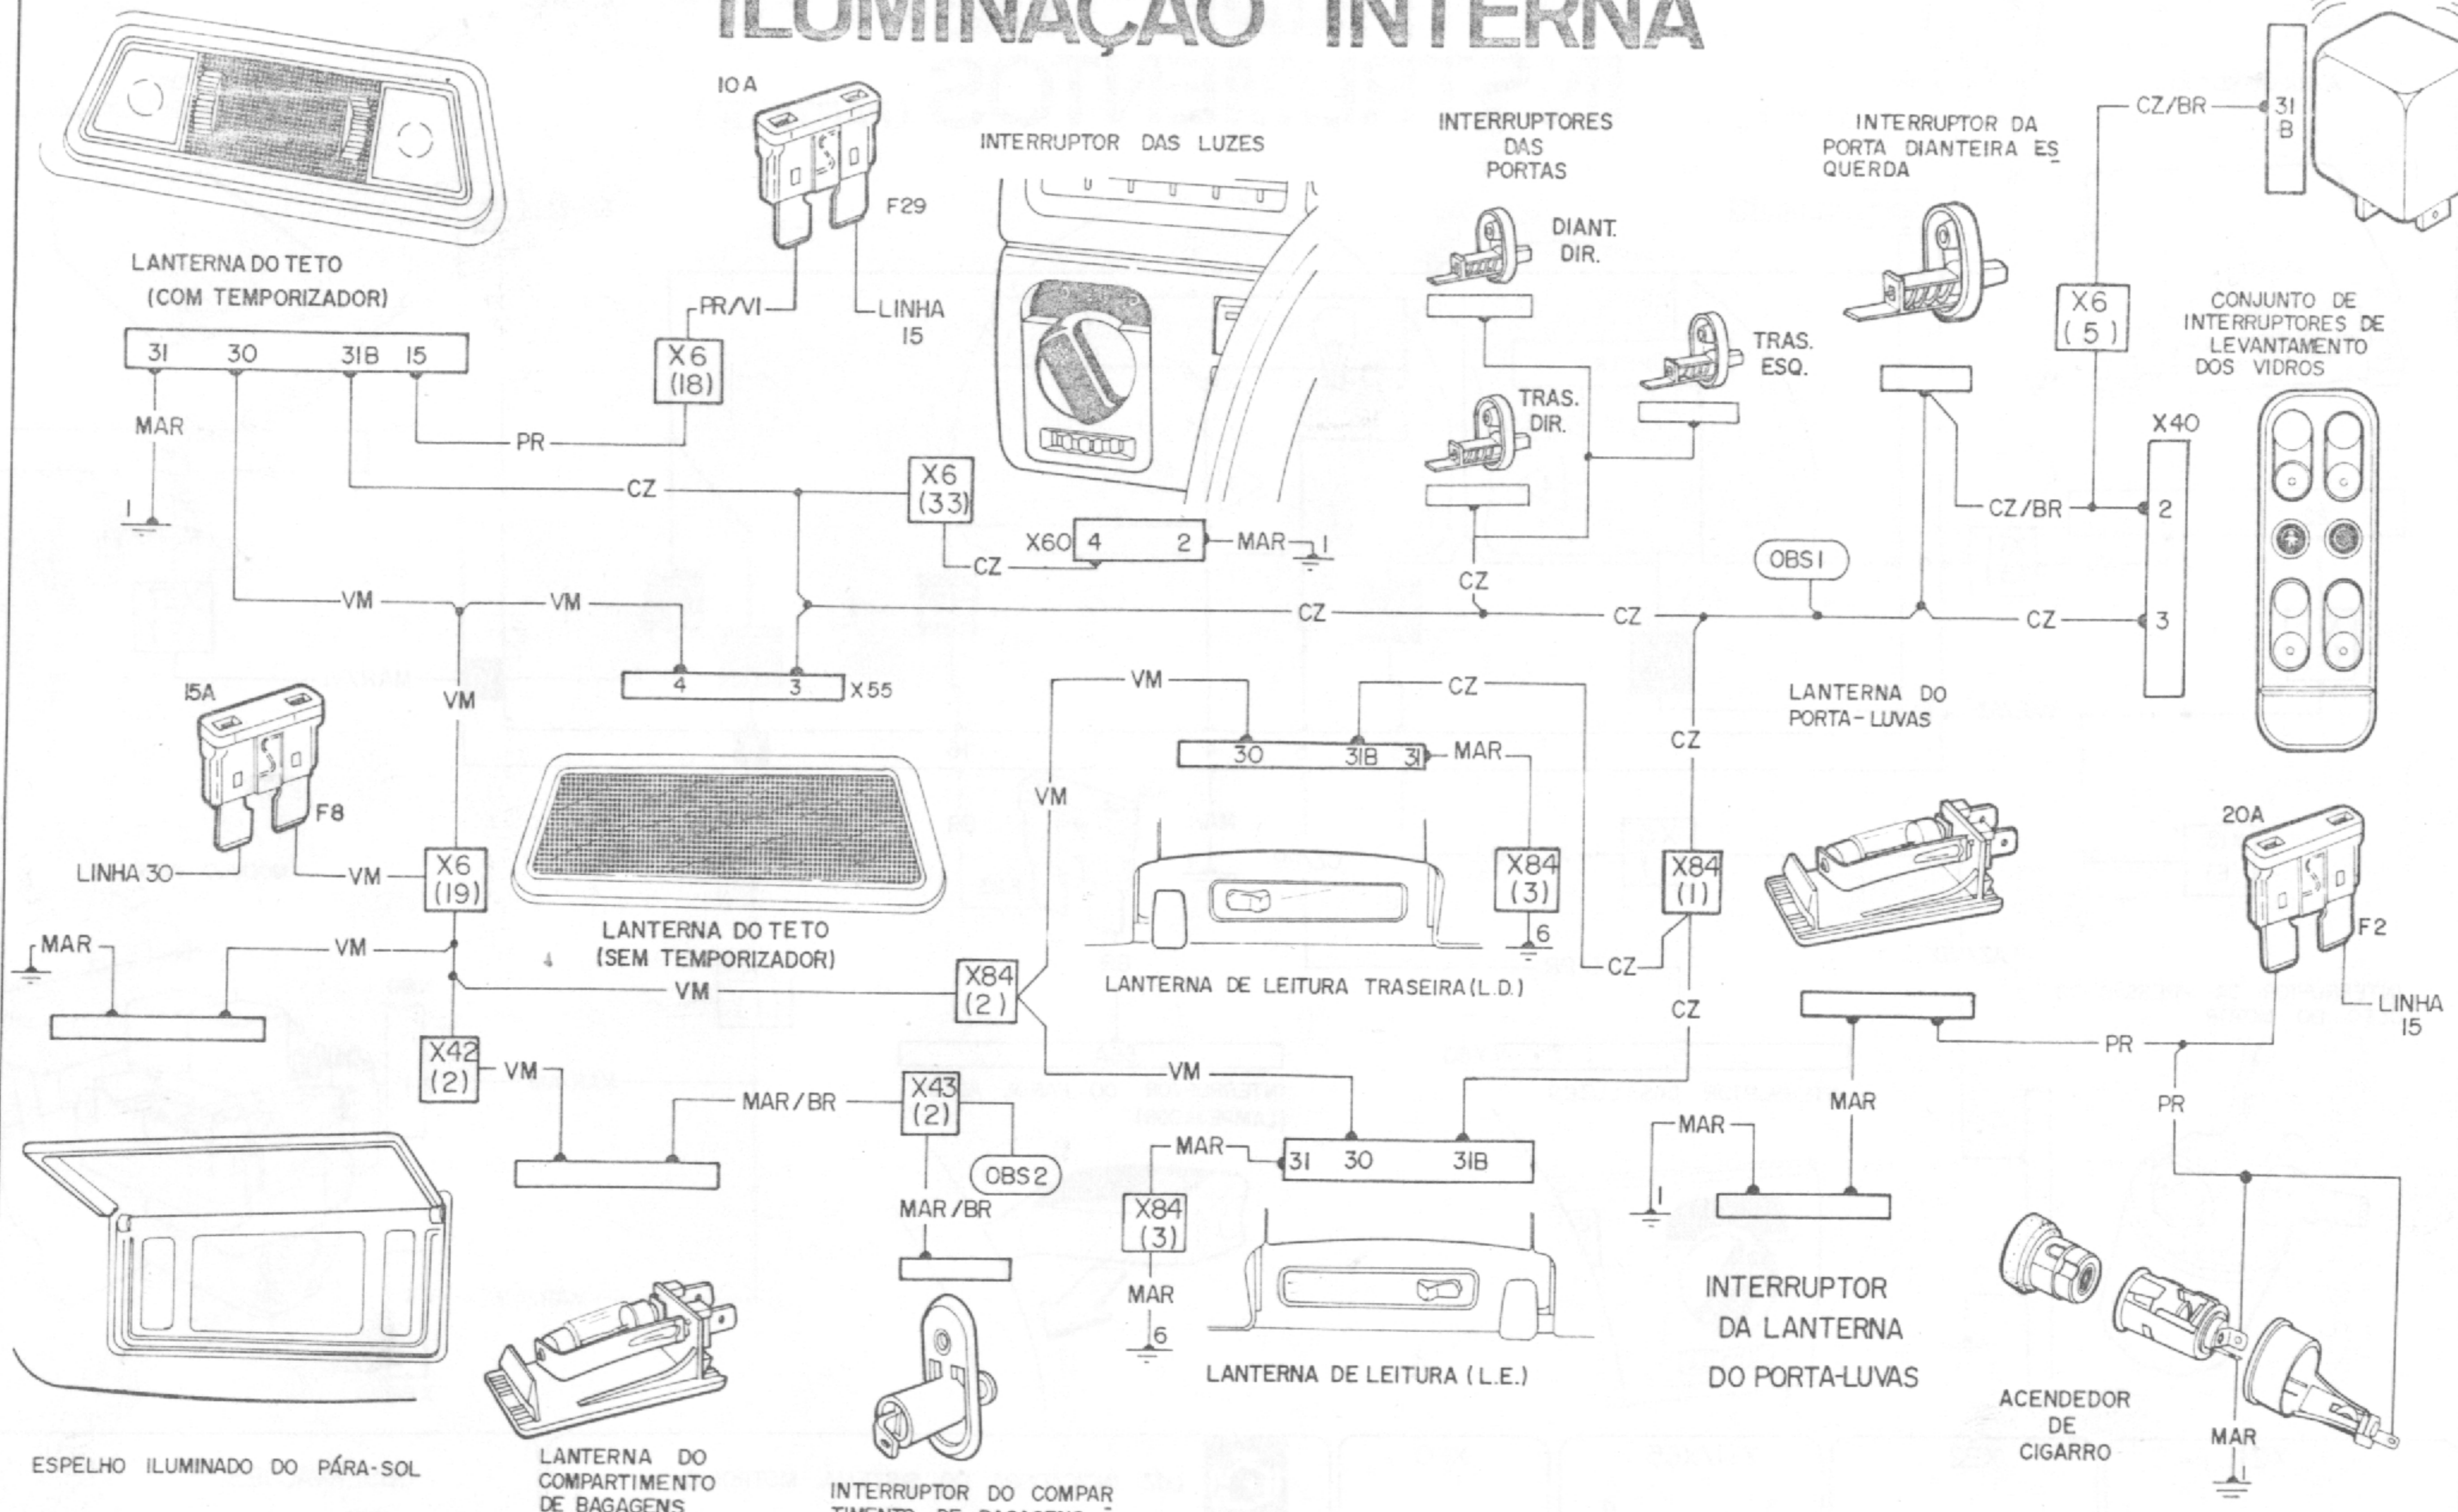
ILUMINAÇÃO INTERNA

LANTERNA DO TETO (COM TEMPORIZADOR)

31 30 31B 15

MAR

10 A

F29

PR/VI

LINHA 15

X6 (18)

PR

CZ

X6 (33)

INTERRUPTOR DAS LUZES

X60 4 2 MAR

CZ

VM

VM

4 3 X55

15A

F8

LINHA 30

VM

VM

X6 (19)

MAR

VM

VM

X42 (2)

VM

LANTERNA DO TETO (SEM TEMPORIZADOR)

X84 (2)

MAR/BR

X43 (2)

OBS 2

MAR/BR

ESPELHO ILUMINADO DO PÁRA-SOL

LANTERNA DO COMPARTIMENTO DE BAGAGENS

INTERRUPTOR DO COMPARTIMENTO DE BAGAGENS

INTERRUPTORES DAS PORTAS

DIANT. DIR.

TRAS. ESQ.

TRAS. DIR.

CZ

CZ

CZ

VM

CZ

30 31B 31 MAR

VM

X84 (3)

6

LANTERNA DE LEITURA TRASEIRA (L.D.)

VM

MAR

X84 (3)

MAR

6

31 30 31B

LANTERNA DE LEITURA (L.E.)

INTERRUPTOR DA PORTA DIANTEIRA ESQUERDA

CZ/BR

X6 (5)

31 B

CONJUNTO DE INTERRUPTORES DE LEVANTAMENTO DOS VIDROS

X40

CZ/BR 2

OBS 1

CZ

CZ 3

LANTERNA DO PORTA-LUVAS

CZ

X84 (1)

CZ

CZ

20A

F2

LINHA 15

PR

PR

MAR

MAR

INTERRUPTOR DA LANTERNA DO PORTA-LUVAS

ACENDEDOR DE CIGARRO

MAR